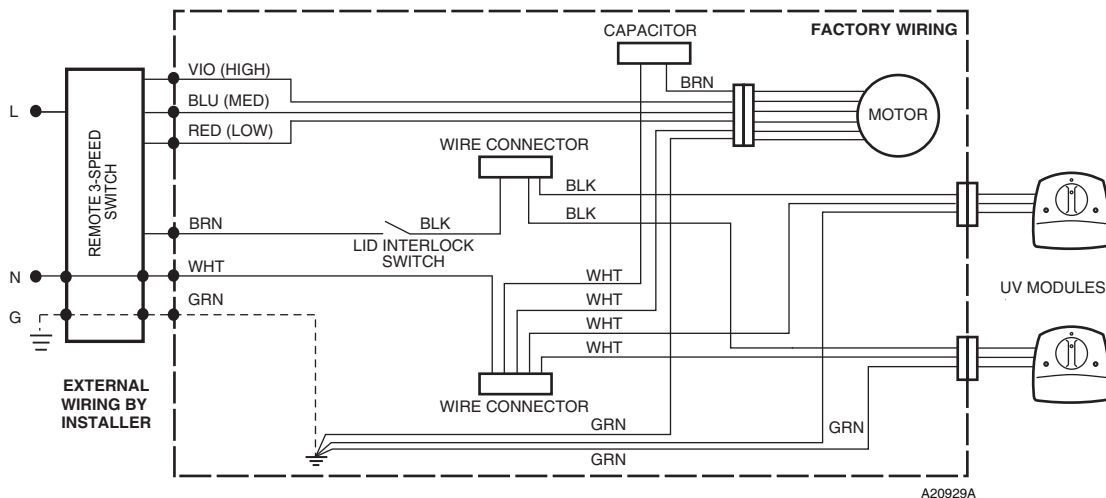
CAPACITOR

FACTORY WIRING

L

N

G

REMOTE 3-SPEED SWITCH

VIO (HIGH)

BLU (MED)

RED (LOW)

BRN

MOTOR

WIRE CONNECTOR

BLK

BLK

BRN

BLK

LID INTERLOCK SWITCH

WHT

GRN

WHT

WHT

WHT

WHT

UV MODULES

EXTERNAL WIRING BY INSTALLER

WIRE CONNECTOR

GRN

GRN

GRN

A20929A